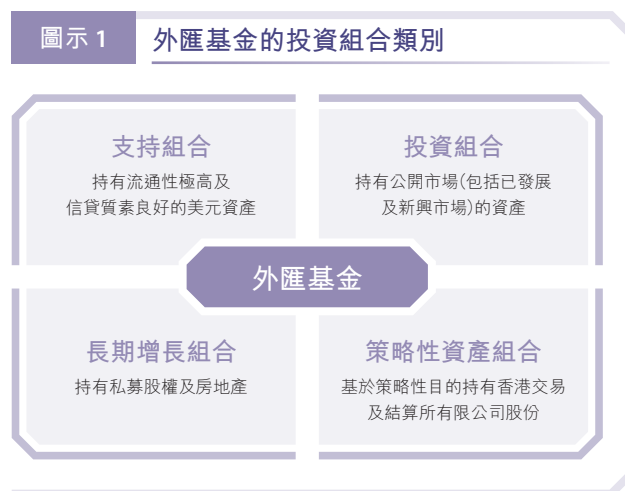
圖示 1
外匯基金的投資組合類別

支持組合
持有流通性極高及信貸質素良好的美元資產

投資組合
持有公開市場(包括已發展及新興市場)的資產

外匯基金

長期增長組合
持有私募股權及房地產

策略性資產組合
基於策略性目的持有香港交易及結算所有限公司股份